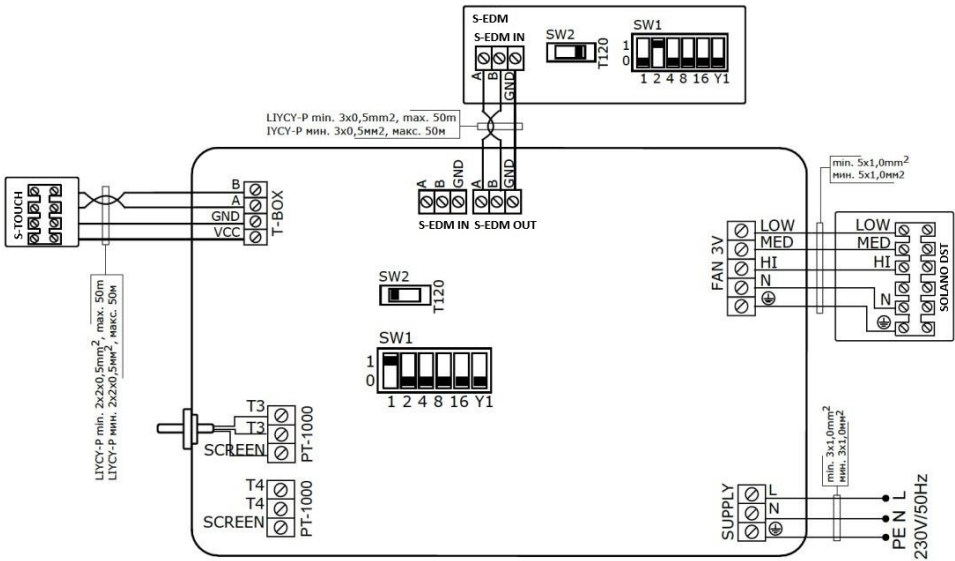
S-EDM
S-EDM IN
A B GND
SW2
T120
SW1
1
0
1 2 4 8 16 Y1

LIYCY-P min. 3x0,5mm2, max. 50m
IYCY-P мин. 3x0,5мм2, макс. 50м

S-TOUCH

B
A
GND
VCC
T-BOX

LIYCY-P min. $2x2x0,5mm^2$, max. 50m
LIYCY-P мин. $2x2x0,5мм^2$, макс. 50м

A B GND A B GND
S-EDM IN S-EDM OUT

SW2
T120

SW1
1
0
1 2 4 8 16 Y1

T3
T3
SCREEN
PT-1000

T4
T4
SCREEN
PT-1000

min. $5x1,0mm^2$
мин. 5x1,0мм2

FAN 3V
LOW
MED
HI
N

LOW
MED
HI
N
SOLANO DST

SUPPLY
L
N

min. $3x1,0mm^2$
мин. $3x1,0мм^2$

PE N L
230V/50Hz